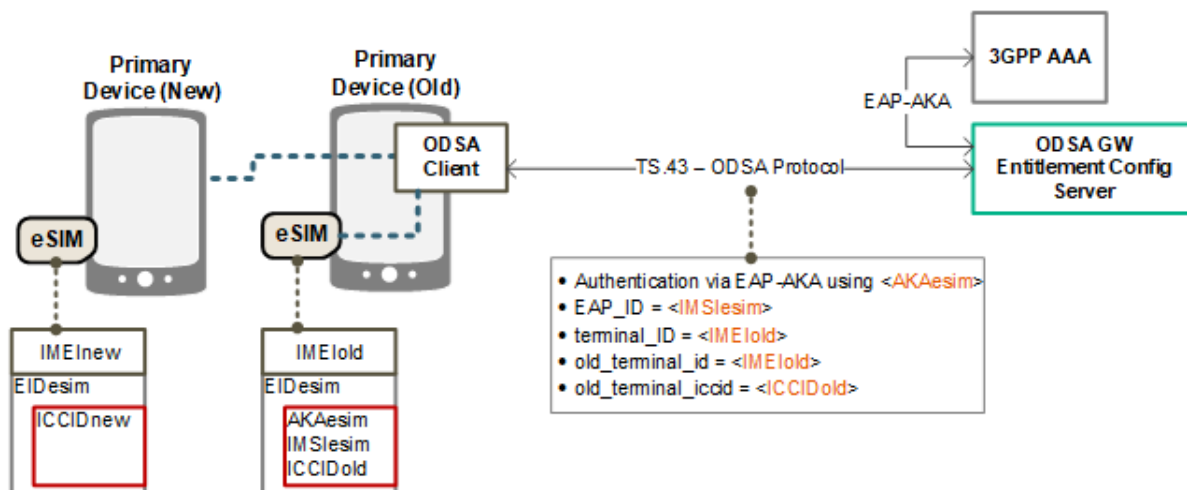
Primary Device (New)

Primary Device (Old)

3GPP AAA

EAP-AKA

ODSA Client

TS.43 – ODSA Protocol

ODSA GW Entitlement Config Server

eSIM

eSIM

• Authentication via EAP-AKA using <AKAesim>
• EAP_ID = <IMSIesim>
• terminal_ID = <IMEIold>
• old_terminal_id = <IMEIold>
• old_terminal_iccid = <ICCIDold>

IMEInew
EIDesim
ICCIDnew

IMEIold
EIDesim
AKAesim
IMSIesim
ICCIDold